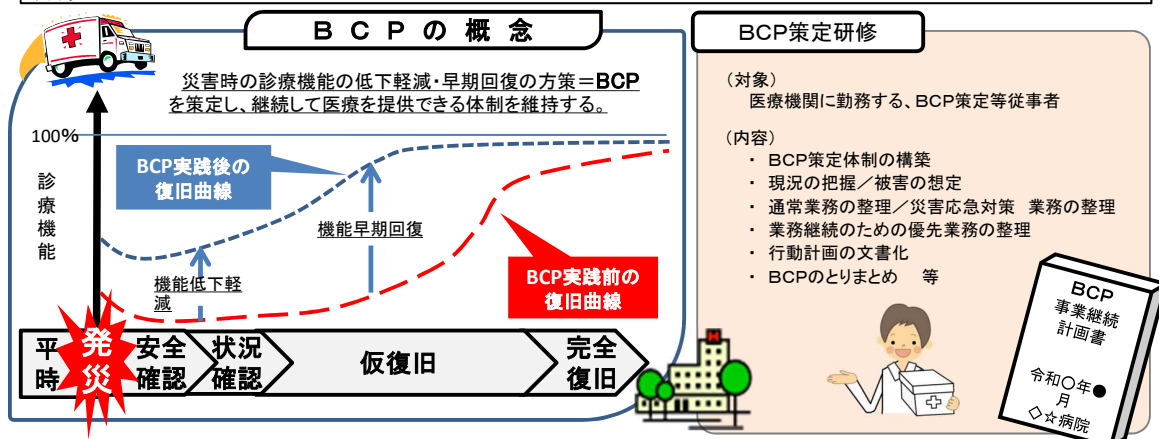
ＢＣＰの概念

災害時の診療機能の低下軽減・早期回復の方策＝BCP を策定し、継続して医療を提供できる体制を維持する。

100%

診療機能

BCP実践後の復旧曲線

機能早期回復

機能低下軽減

BCP実践前の復旧曲線

平時

発災

安全確認

状況確認

仮復旧

完全復旧

BCP策定研修

（対象）
医療機関に勤務する、BCP策定等従事者

（内容）
・ BCP策定体制の構築
・ 現況の把握／被害の想定
・ 通常業務の整理／災害応急対策 業務の整理
・ 業務継続のための優先業務の整理
・ 行動計画の文書化
・ BCPのとりまとめ 等

BCP
事業継続計画書
令和〇年●月
◇☆病院